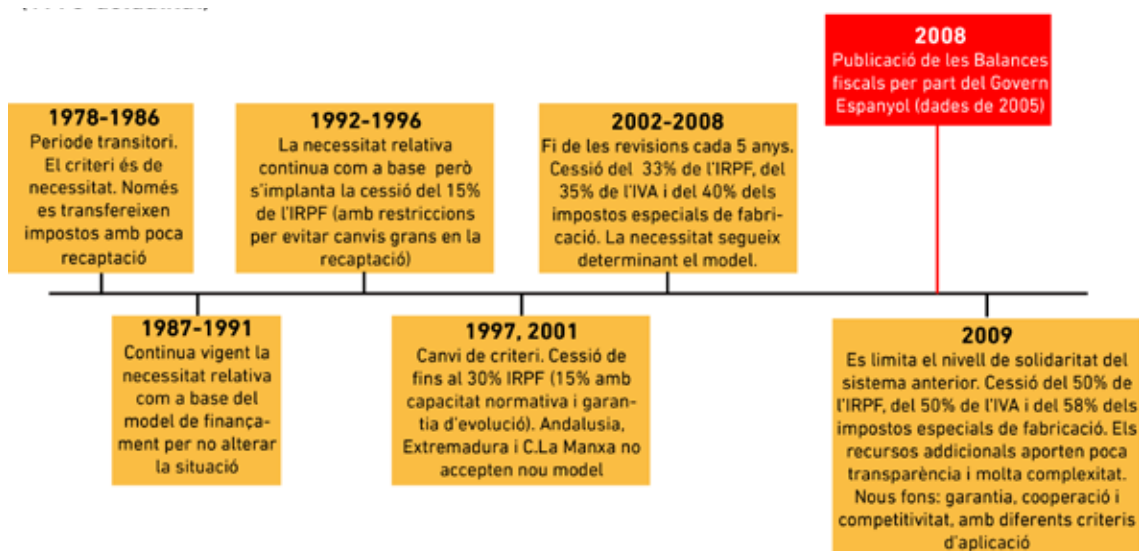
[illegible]

2008
Publicació de les Balances fiscals per part del Govern Espanyol (dades de 2005)

1978-1986
Periode transitori. El criteri és de necessitat. Només es transfereixen impostos amb poca recaptació

1987-1991
Continua vigent la necessitat relativa com a base del model de finançament per no alterar la situació

1992-1996
La necessitat relativa continua com a base però s'implanta la cessió del 15% de l'IRPF (amb restriccions per evitar canvis grans en la recaptació)

1997, 2001
Canvi de criteri. Cessió de fins al 30% IRPF (15% amb capacitat normativa i garantia d'evolució). Andalusia, Extremadura i C.La Manxa no accepten nou model

2002-2008
Fi de les revisions cada 5 anys. Cessió del 33% de l'IRPF, del 35% de l'IVA i del 40% dels impostos especials de fabricació. La necessitat segueix determinant el model.

2009
Es limita el nivell de solidaritat del sistema anterior. Cessió del 50% de l'IRPF, del 50% de l'IVA i del 58% dels impostos especials de fabricació. Els recursos addicionals aporten poca transparència i molta complexitat. Nous fons: garantia, cooperació i competitivitat, amb diferents criteris d'aplicació